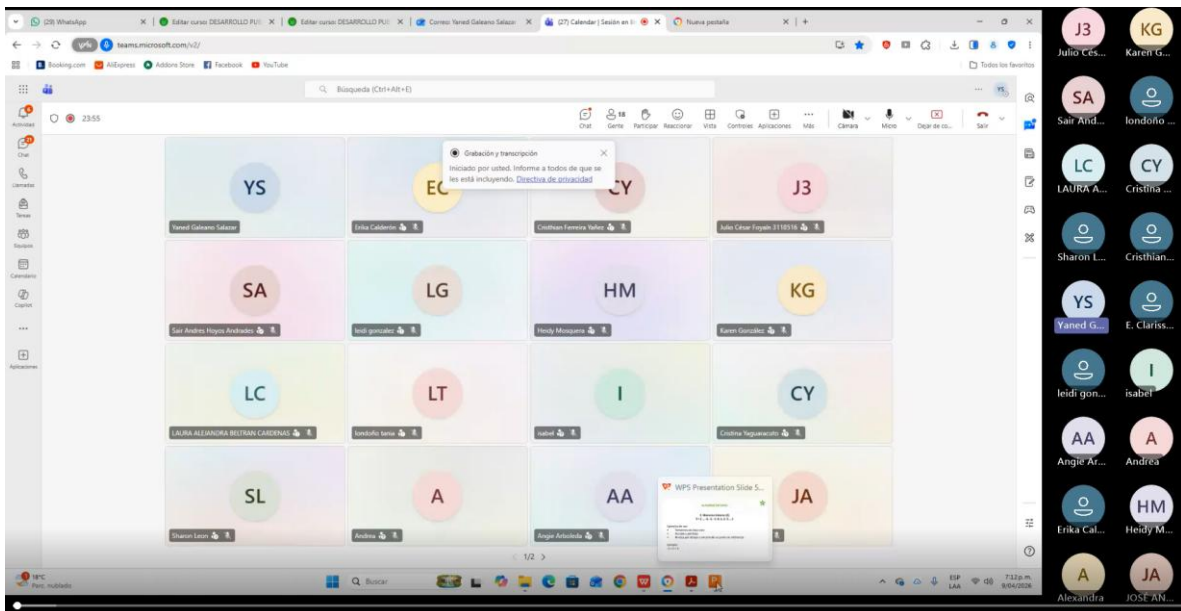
(28) WhatsApp | Editar curso: DESARROLLO PU | Editar curso: DESARROLLO PU | Correo: Yanedi Galeano Salazar | (27) Calendar | Sesión en | Nueva pestaña

teams.microsoft.com/v2/

Booking.com AliExpress Addons Store Facebook YouTube

Todos los favoritos

Búsqueda (Ctrl+Alt+E)

Actividad
Chat
Llamadas
Tareas
Equipos
Calendario
Copilot
...
Aplicaciones

23:55

Chat | 18 Gente | Participar | Reaccionar | Vista | Controles | Aplicaciones | Más | Cámara | Micro | Dejar de co... | Salir

Grabación y transcripción
Iniciado por usted. Informe a todos de que se les está incluyendo. Directiva de privacidad

YS
Yanedi Galeano Salazar

EC
Erika Calderón

CY
Cristhian Ferreira Yañez

J3
Julio César Foyain 3110516

SA
Sair Andres Hoyos Andrades

LG
leidi gonzalez

HM
Heidy Mosquera

KG
Karen Gonzáles

LC
LAURA ALEJANDRA BELTRAN CARDENAS

LT
londoño tania

I
isabel

CY
Cristina Yaguaracuto

SL
Sharon Leon

A
Andrea

AA
Angie Arboleda

WPS Presentation Slide S...

JA

1/2

J3 Julio Cés...
KG Karen G...
SA Sair And...
londoño ...
LC LAURA A...
CY Cristina ...
Sharon L...
Cristhian...
YS Yaned G...
E. Clariss...
leidi gon...
I isabel
AA Angie Ar...
A Andrea
Erika Cal...
HM Heidy M...
A Alexandra
JA JOSE AN...

18°C
Parc. nublado

Buscar

ESP LAA 7:12 p.m. 9/04/2024